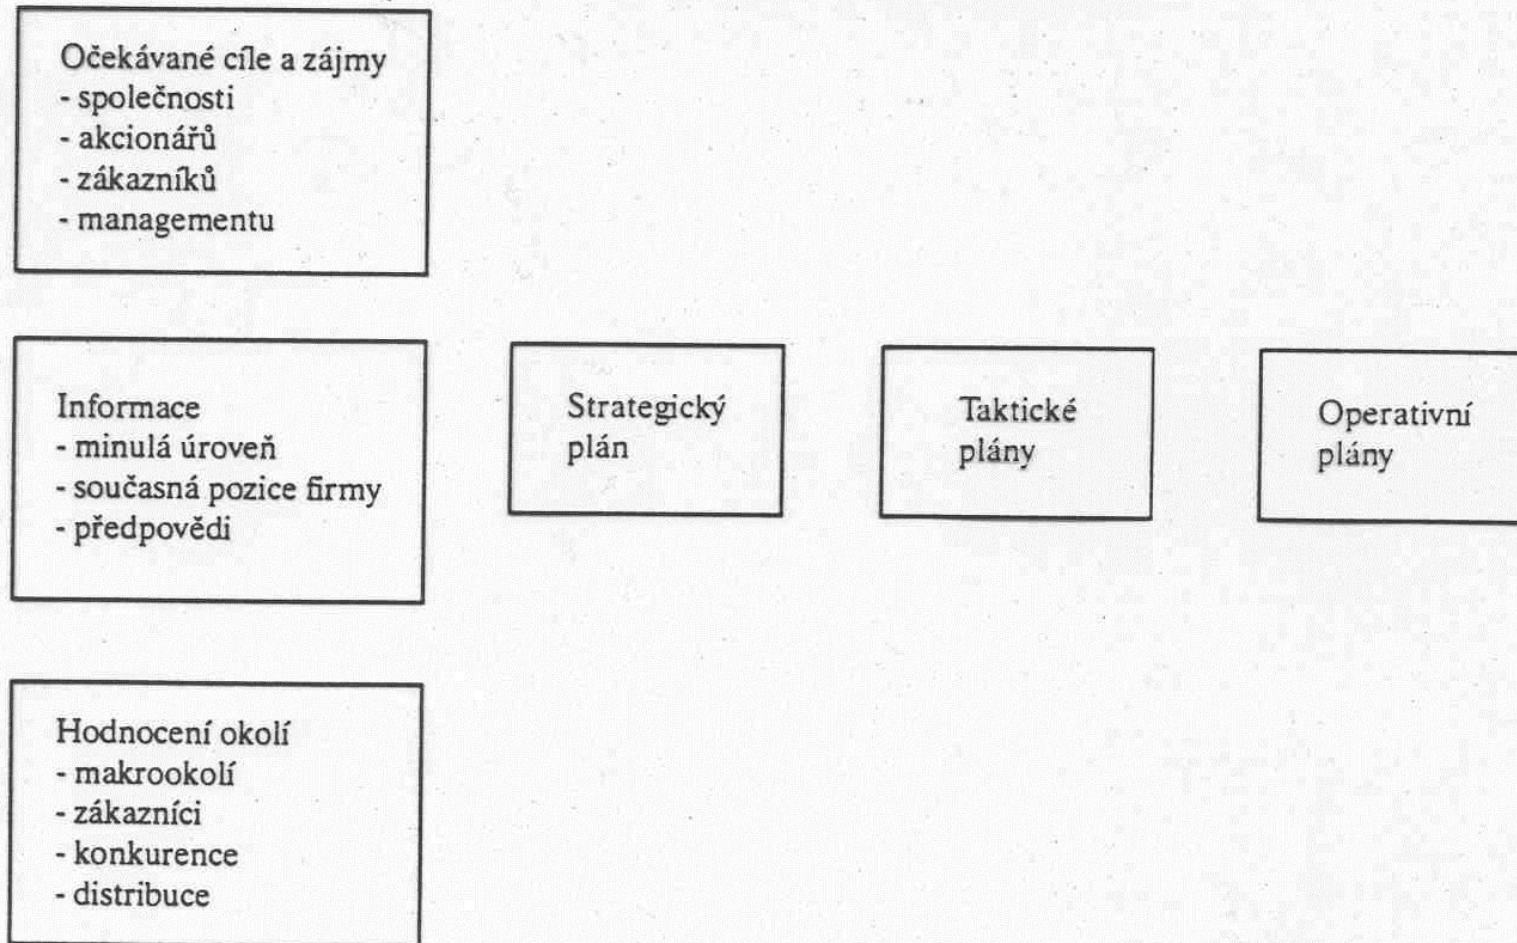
Očekávané cíle a zájmy
- společnosti
- akcionářů
- zákazníků
- managementu

Informace
- minulá úroveň
- současná pozice firmy
- předpovědi

Strategický plán

Taktické plány

Operativní plány

Hodnocení okolí
- makrookolí
- zákazníci
- konkurence
- distribuce